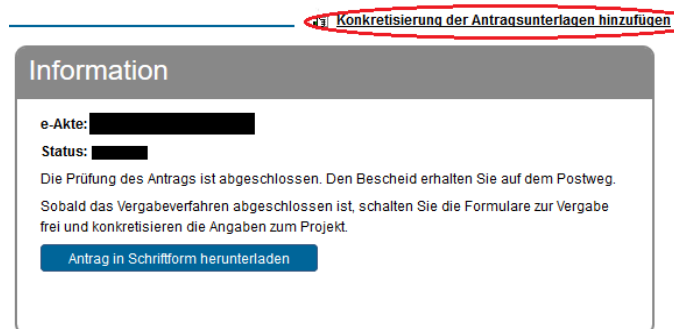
Konkretisierung der Antragsunterlagen hinzufügen

Information

e-Akte: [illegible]

Status: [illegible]

Die Prüfung des Antrags ist abgeschlossen. Den Bescheid erhalten Sie auf dem Postweg.

Sobald das Vergabeverfahren abgeschlossen ist, schalten Sie die Formulare zur Vergabe frei und konkretisieren die Angaben zum Projekt.

Antrag in Schriftform herunterladen